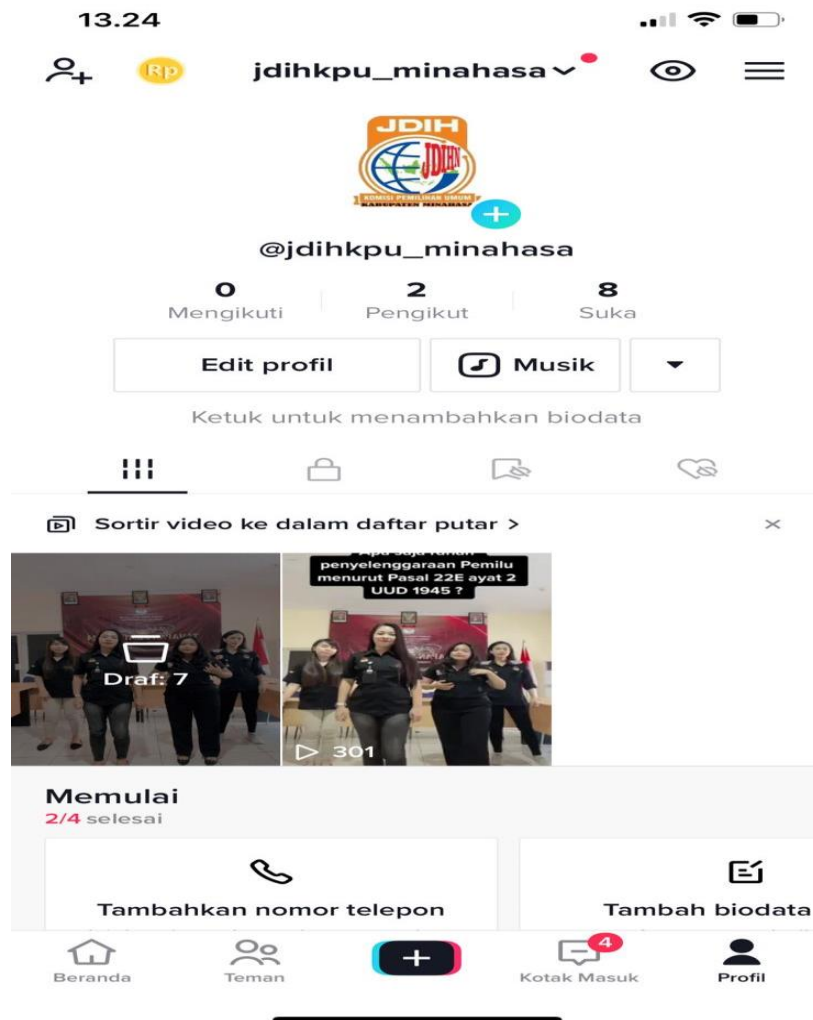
13.24

Rp jdihkpu_minahasa

JDIH
JDIH
KOMISI PEMILIHAN UMUM
KABUPATEN MINAHASA

@jdihkpu_minahasa

0
Mengikuti

2
Pengikut

8
Suka

Edit profil
Musik

Ketuk untuk menambahkan biodata

Sortir video ke dalam daftar putar >

Draf: 7

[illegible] penyelenggaraan Pemilu menurut Pasal 22E ayat 2 UUD 1945 ?

301

Memulai
2/4 selesai

Tambahkan nomor telepon

Tambah biodata

Beranda
Teman
4
Kotak Masuk
Profil